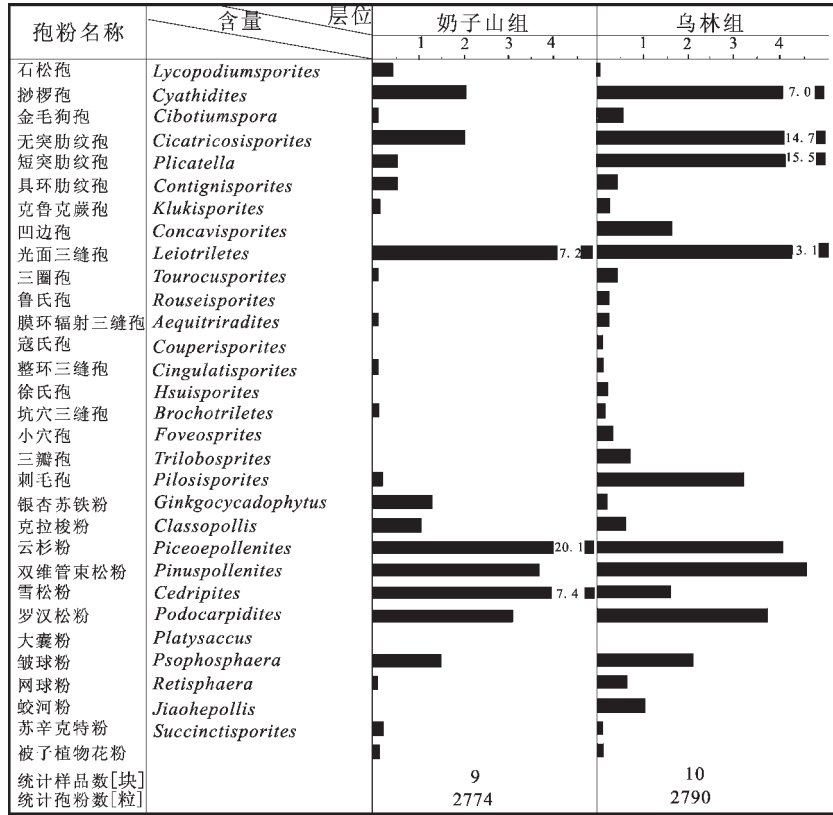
| 孢粉名称 | 含量 层位 | 奶子山组 1 2 3 4 | 乌林组 1 2 3 4 |
|---|---|---|---|
| 石松孢 | *Lycopodiumsporites* | | |
| 桫椤孢 | *Cyathidites* | | 7.0 |
| 金毛狗孢 | *Cibotiumspora* | | |
| 无突肋纹孢 | *Cicatricosisporites* | | 14.7 |
| 短突肋纹孢 | *Plicatella* | | 15.5 |
| 具环肋纹孢 | *Contignisporites* | | |
| 克鲁克蕨孢 | *Klukisporites* | | |
| 凹边孢 | *Concavisporites* | | |
| 光面三缝孢 | *Leiotriletes* | 7.2 | 3.1 |
| 三圈孢 | *Tourocusporites* | | |
| 鲁氏孢 | *Rouseisporites* | | |
| 膜环辐射三缝孢 | *Aequitriradites* | | |
| 寇氏孢 | *Couperisporites* | | |
| 整环三缝孢 | *Cingulatisporites* | | |
| 徐氏孢 | *Hsuisporites* | | |
| 坑穴三缝孢 | *Brochotriletes* | | |
| 小穴孢 | *Foveosprites* | | |
| 三瓣孢 | *Trilobosprites* | | |
| 刺毛孢 | *Pilosisporites* | | |
| 银杏苏铁粉 | *Ginkgocycadophytus* | | |
| 克拉梭粉 | *Classopollis* | | |
| 云杉粉 | *Piceoepollenites* | 20.1 | |
| 双维管束松粉 | *Pinuspollenites* | | |
| 雪松粉 | *Cedripites* | 7.4 | |
| 罗汉松粉 | *Podocarpidites* | | |
| 大囊粉 | *Platysaccus* | | |
| 皱球粉 | *Psophosphaera* | | |
| 网球粉 | *Retisphaera* | | |
| 蛟河粉 | *Jiaohepollis* | | |
| 苏辛克特粉 | *Succinctisporites* | | |
| 被子植物花粉 | | | |
| 统计样品数[块] | | 9 | 10 |
| 统计孢粉数[粒] | | 2774 | 2790 |